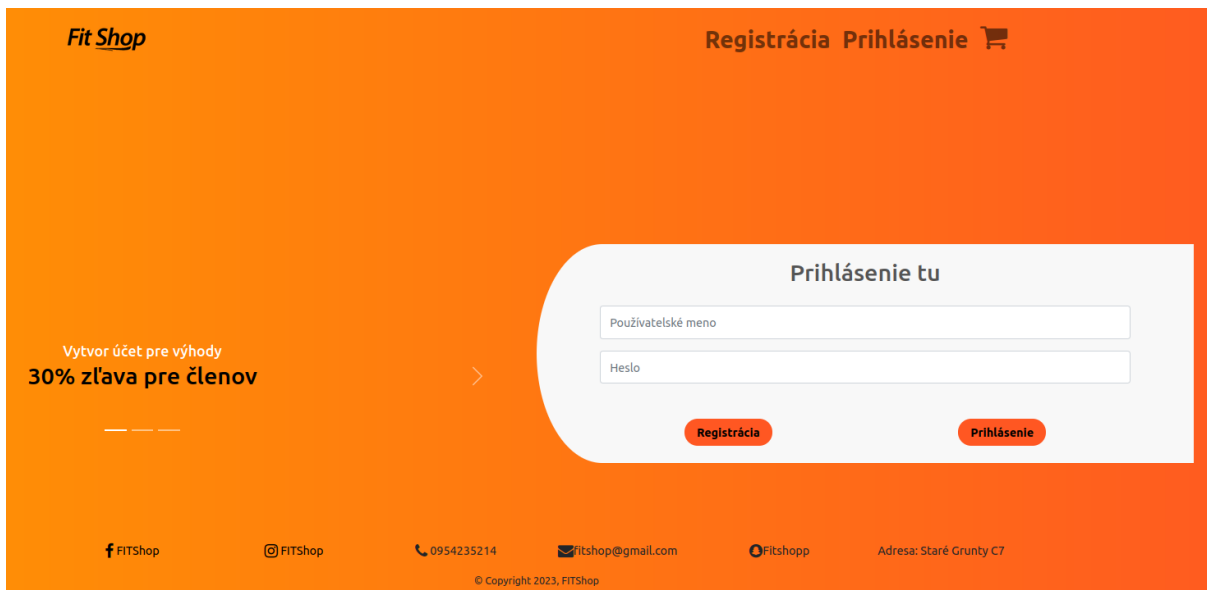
Fit Shop

Registrácia Prihlásenie

Vytvor účet pre výhody
30% zľava pre členov

Prihlásenie tu

Používateľské meno

Heslo

Registrácia Prihlásenie

FITShop FITShop 0954235214 fitshop@gmail.com Fitshopp Adresa: Staré Grunty C7

© Copyright 2023, FITShop